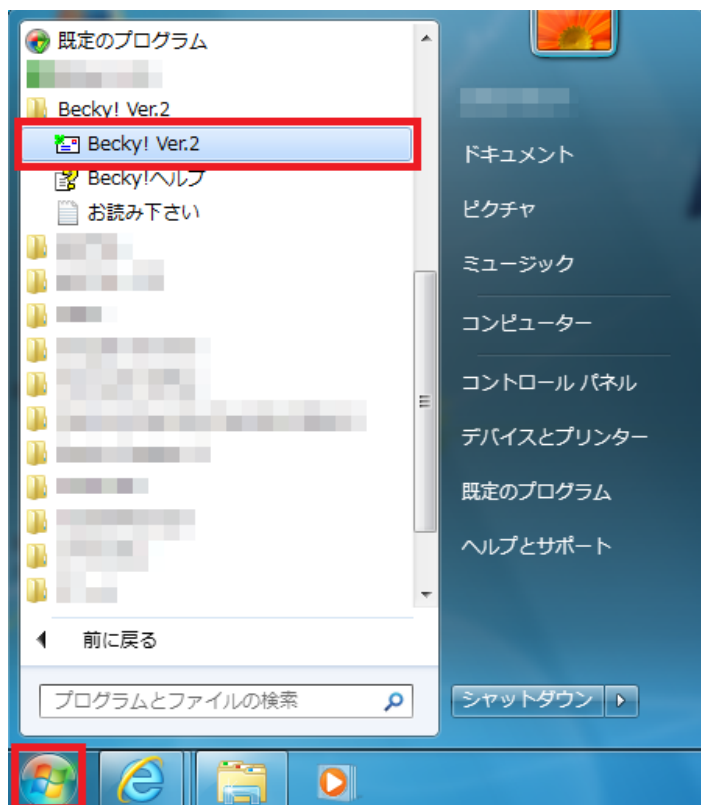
既定のプログラム
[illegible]
Becky! Ver.2
Becky! Ver.2
Becky!ヘルプ
お読み下さい
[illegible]
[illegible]
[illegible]
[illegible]
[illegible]
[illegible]
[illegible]
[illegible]
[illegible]
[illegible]
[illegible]
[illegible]
前に戻る
プログラムとファイルの検索

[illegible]
ドキュメント
ピクチャ
ミュージック
コンピューター
コントロール パネル
デバイスとプリンター
既定のプログラム
ヘルプとサポート
シャットダウン